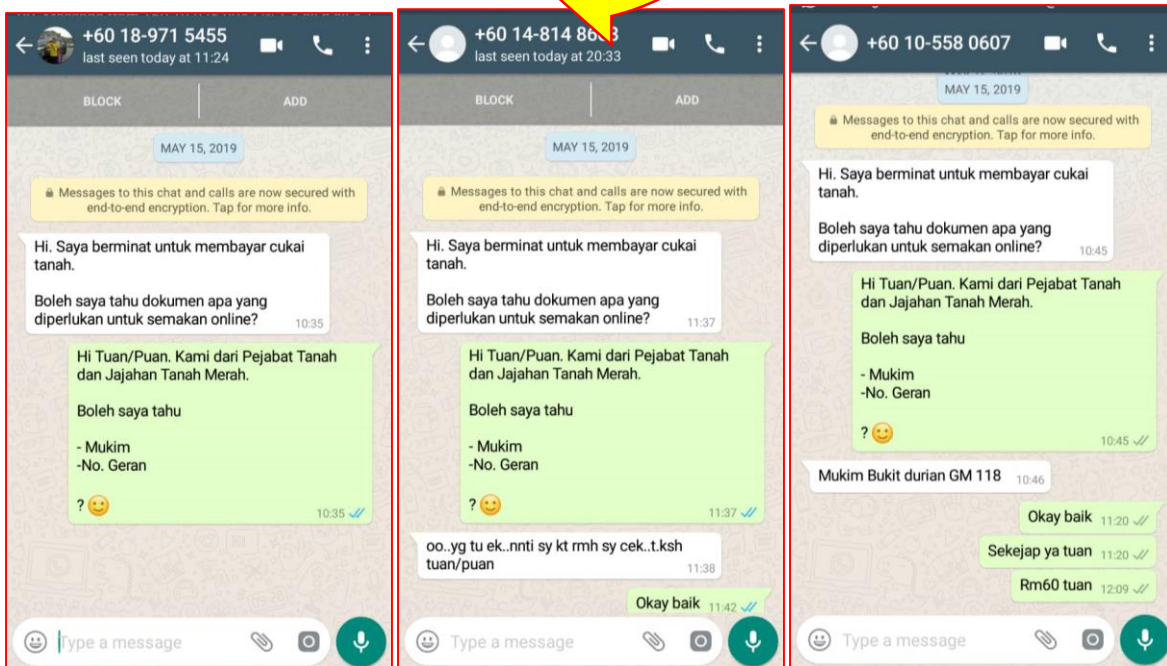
+60 18-971 5455
last seen today at 11:24

BLOCK
ADD

MAY 15, 2019

Messages to this chat and calls are now secured with end-to-end encryption. Tap for more info.

Hi. Saya berminat untuk membayar cukai tanah.

Boleh saya tahu dokumen apa yang diperlukan untuk semakan online? 10:35

Hi Tuan/Puan. Kami dari Pejabat Tanah dan Jajahan Tanah Merah.

Boleh saya tahu

- Mukim
-No. Geran

?😊 10:35

Type a message

+60 14-814 86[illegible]3
last seen today at 20:33

BLOCK
ADD

MAY 15, 2019

Messages to this chat and calls are now secured with end-to-end encryption. Tap for more info.

Hi. Saya berminat untuk membayar cukai tanah.

Boleh saya tahu dokumen apa yang diperlukan untuk semakan online? 11:37

Hi Tuan/Puan. Kami dari Pejabat Tanah dan Jajahan Tanah Merah.

Boleh saya tahu

- Mukim
-No. Geran

?😊 11:37

oo..yg tu ek..nnti sy kt rmh sy cek..t.ksh tuan/puan 11:38

Okay baik 11:42

Type a message

+60 10-558 0607

MAY 15, 2019

Messages to this chat and calls are now secured with end-to-end encryption. Tap for more info.

Hi. Saya berminat untuk membayar cukai tanah.

Boleh saya tahu dokumen apa yang diperlukan untuk semakan online? 10:45

Hi Tuan/Puan. Kami dari Pejabat Tanah dan Jajahan Tanah Merah.

Boleh saya tahu

- Mukim
-No. Geran

?😊 10:45

Mukim Bukit durian GM 118 10:46

Okay baik 11:20

Sekejap ya tuan 11:20

Rm60 tuan 12:09

Type a message